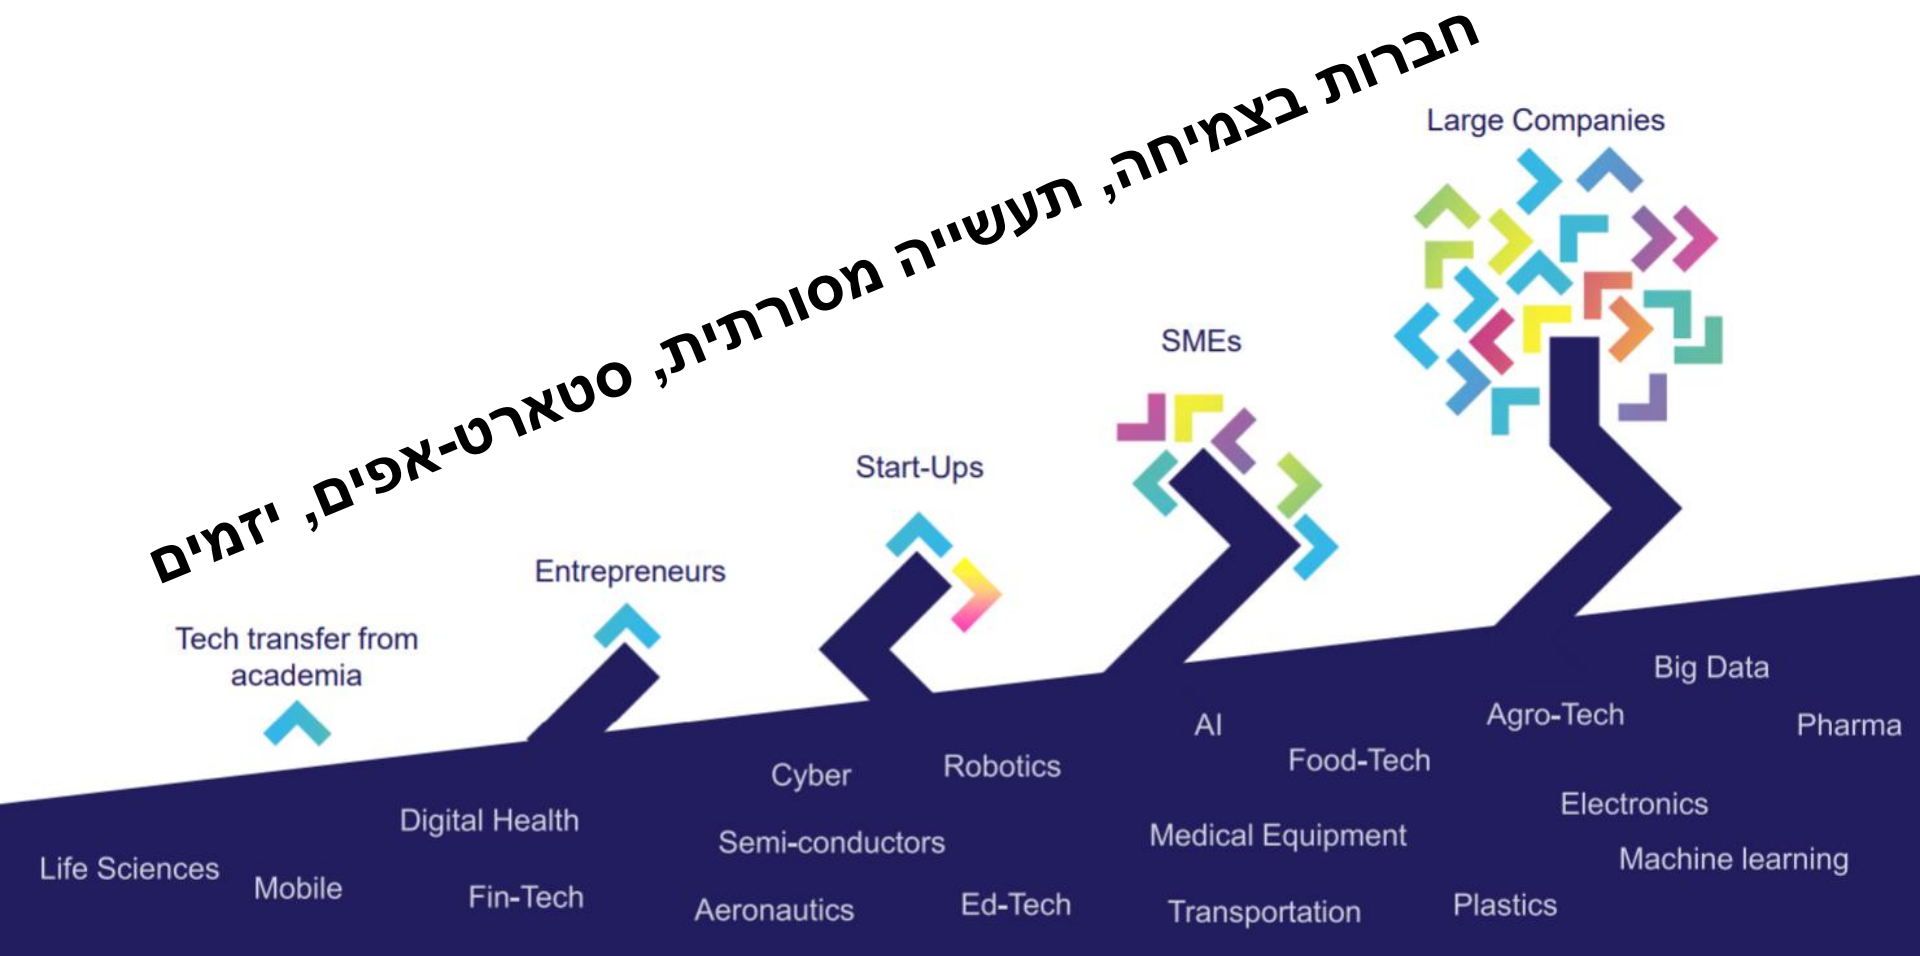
חברות בצמיחה, תעשייה מסורתית, סטארט-אפים, יזמים

Large Companies

SMEs

Start-Ups

Entrepreneurs

Tech transfer from academia

Big Data

Agro-Tech

Pharma

AI

Food-Tech

Cyber

Robotics

Electronics

Digital Health

Medical Equipment

Semi-conductors

Machine learning

Life Sciences

Mobile

Fin-Tech

Aeronautics

Ed-Tech

Transportation

Plastics